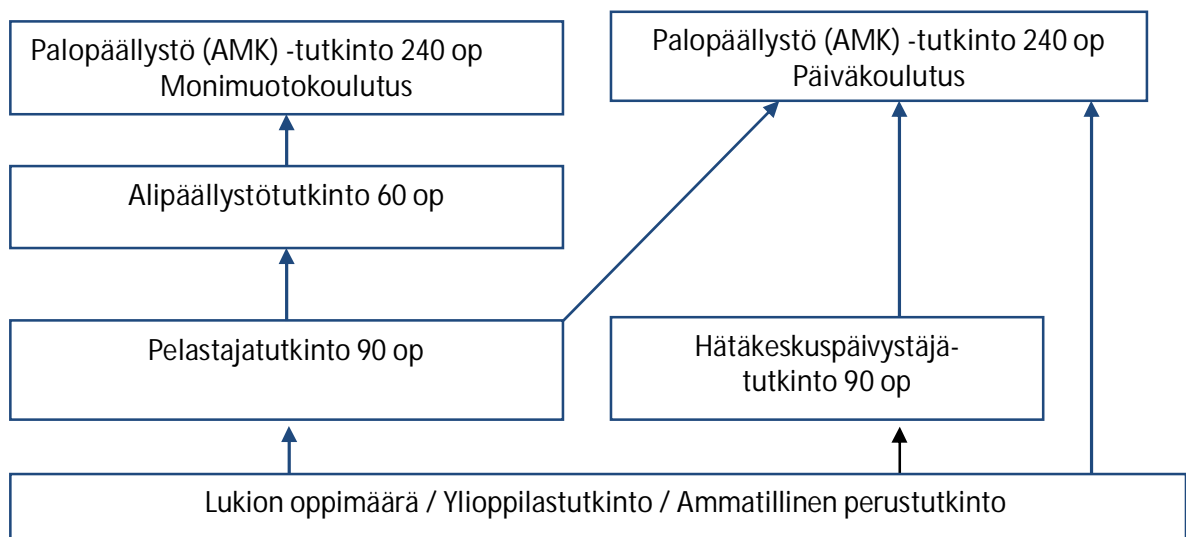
Palopäällystö (AMK) -tutkinto 240 op
Monimuotokoulutus

Palopäällystö (AMK) -tutkinto 240 op
Päiväkoulutus

Alipäällystötutkinto 60 op

Pelastajatutkinto 90 op

Hätäkeskuspäivystäjätutkinto 90 op

Lukion oppimäärä / Ylioppilastutkinto / Ammatillinen perustutkinto